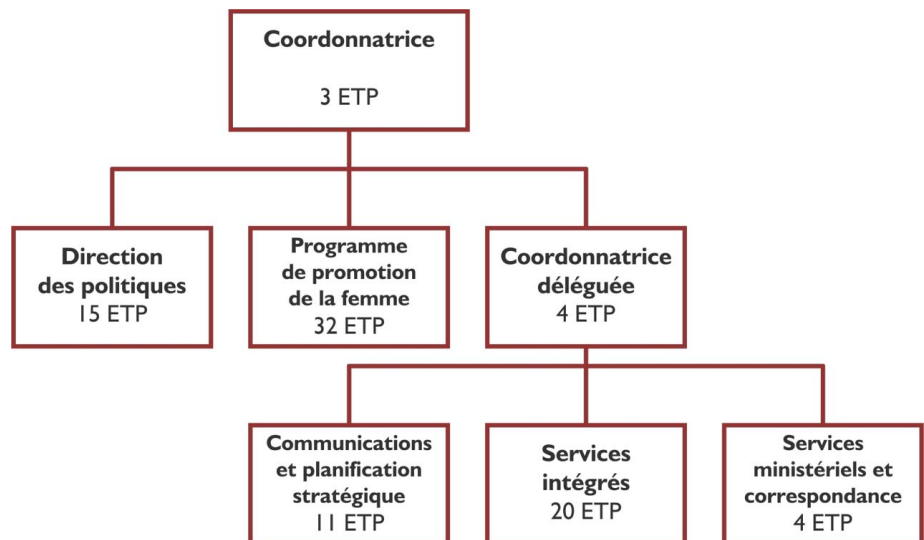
Coordonnatrice

3 ETP

Direction des politiques
15 ETP

Programme de promotion de la femme
32 ETP

Coordonnatrice déléguée
4 ETP

Communications et planification stratégique
11 ETP

Services intégrés
20 ETP

Services ministériels et correspondance
4 ETP